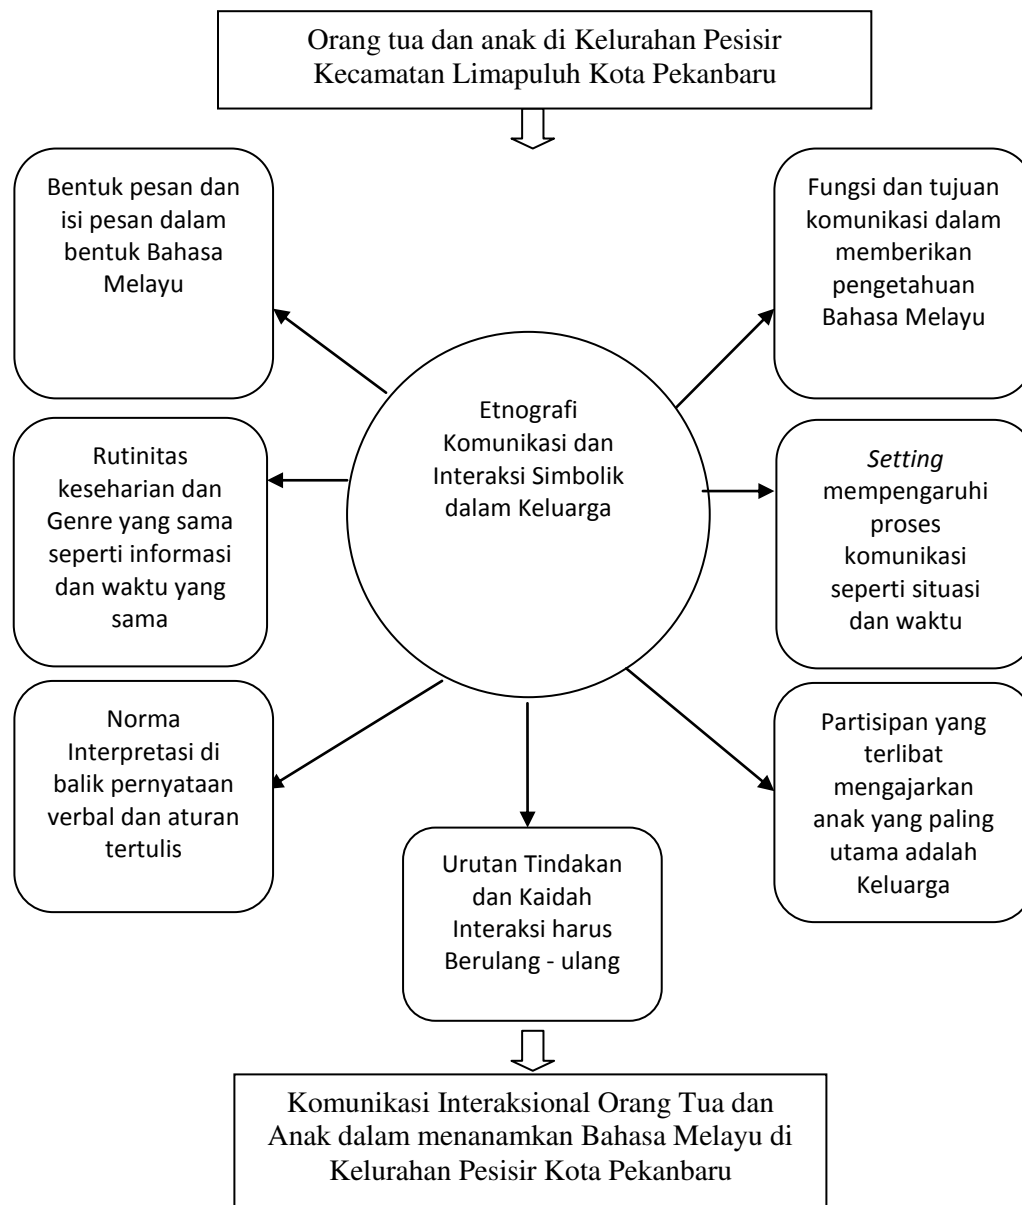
Orang tua dan anak di Kelurahan Pesisir Kecamatan Limapuluh Kota Pekanbaru

Bentuk pesan dan isi pesan dalam bentuk Bahasa Melayu

Fungsi dan tujuan komunikasi dalam memberikan pengetahuan Bahasa Melayu

Etnografi Komunikasi dan Interaksi Simbolik dalam Keluarga

Rutinitas keseharian dan Genre yang sama seperti informasi dan waktu yang sama

*Setting* mempengaruhi proses komunikasi seperti situasi dan waktu

Norma Interpretasi di balik pernyataan verbal dan aturan tertulis

Partisipan yang terlibat mengajarkan anak yang paling utama adalah Keluarga

Urutan Tindakan dan Kaidah Interaksi harus Berulang - ulang

Komunikasi Interaksional Orang Tua dan Anak dalam menanamkan Bahasa Melayu di Kelurahan Pesisir Kota Pekanbaru